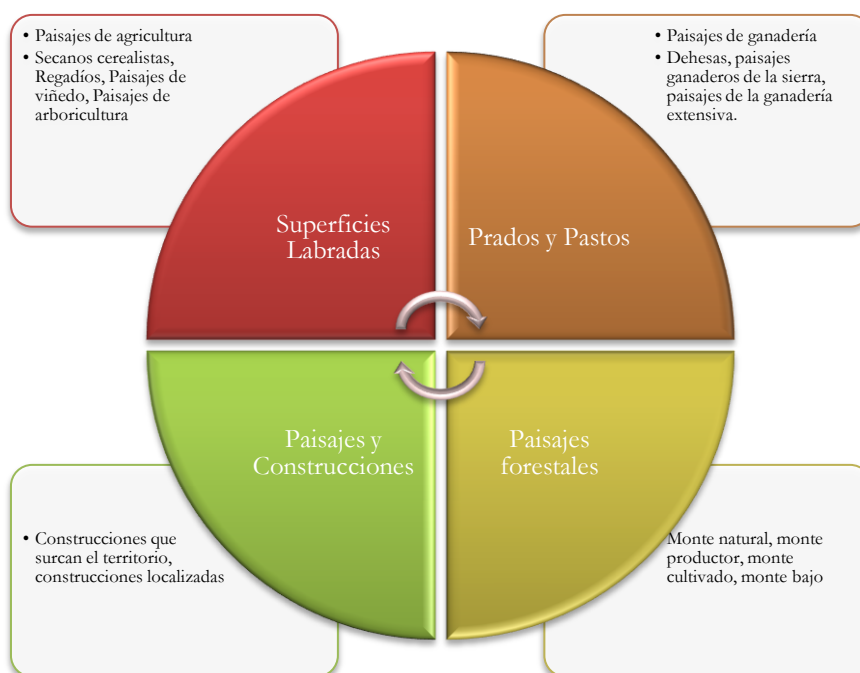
• Paisajes de agricultura
• Secanos cerealistas, Regadíos, Paisajes de viñedo, Paisajes de arboricultura

• Paisajes de ganadería
• Dehesas, paisajes ganaderos de la sierra, paisajes de la ganadería extensiva.

Superficies Labradas

Prados y Pastos

Paisajes y Construcciones

Paisajes forestales

• Construcciones que surcan el territorio, construcciones localizadas

Monte natural, monte productor, monte cultivado, monte bajo